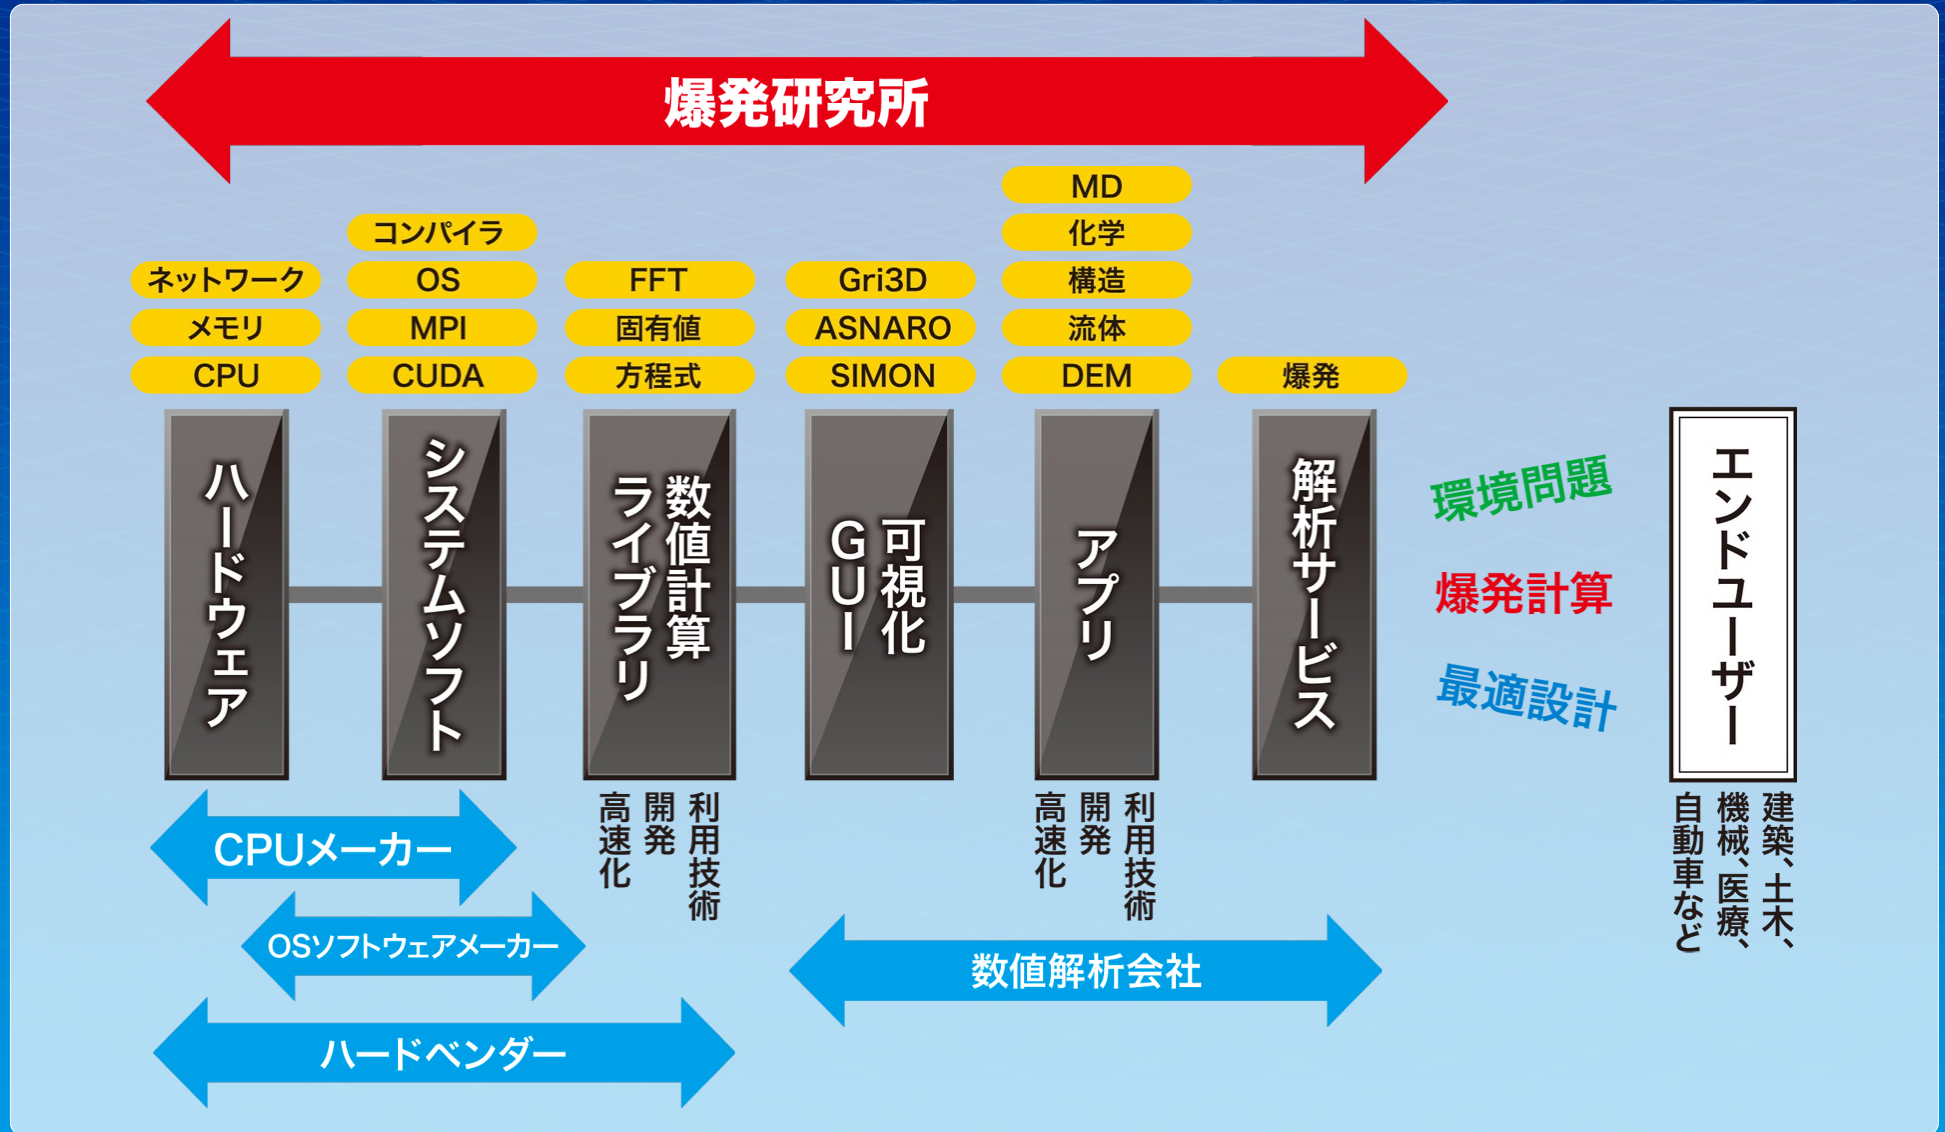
爆発研究所

ネットワーク
メモリ
CPU
ハードウェア

コンパイラ
OS
MPI
CUDA
システムソフト

FFT
固有値
方程式
数値計算ライブラリ

Gri3D
ASNARO
SIMON
可視化GUI

MD
化学
構造
流体
DEM
アプリ

爆発
解析サービス

環境問題
爆発計算
最適設計

エンドユーザー

利用技術
開発
高速化

利用技術
開発
高速化

建築、土木、機械、医療、自動車など

CPUメーカー
OSソフトウェアメーカー
ハードベンダー
数値解析会社